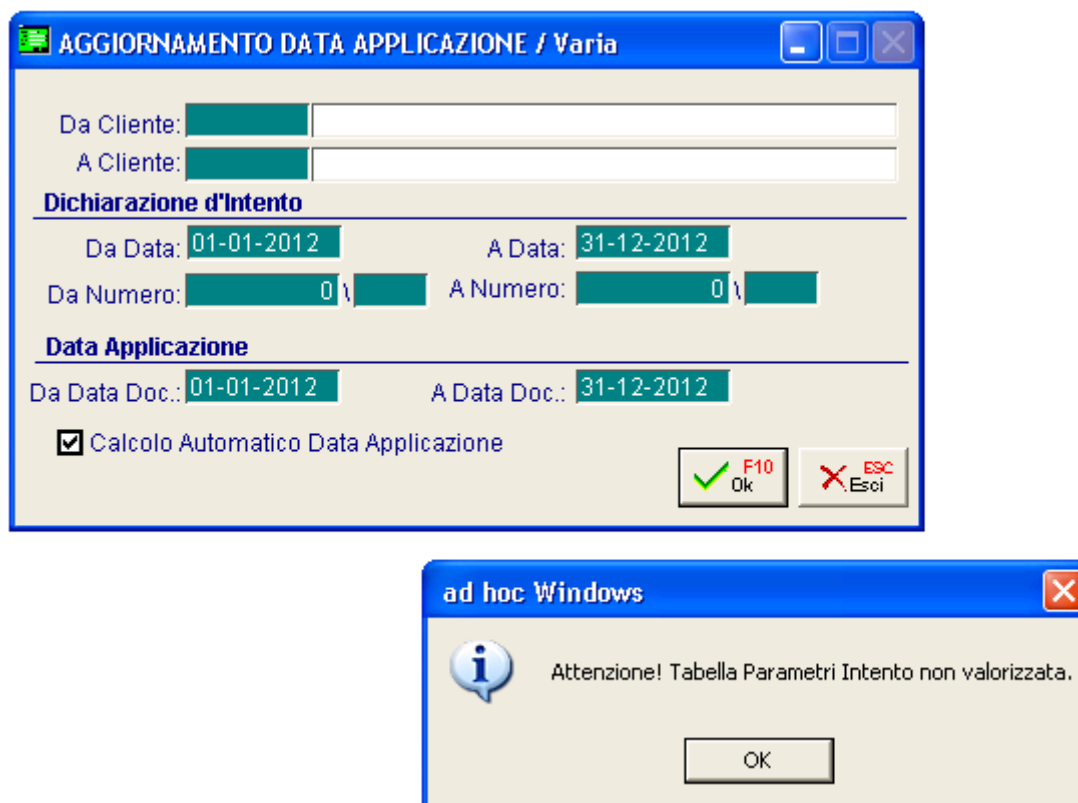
AGGIORNAMENTO DATA APPLICAZIONE / Varia

Da Cliente:
A Cliente:

Dichiarazione d'Intento

Da Data: 01-01-2012
A Data: 31-12-2012
Da Numero: 0 \
A Numero: 0 \

Data Applicazione

Da Data Doc.: 01-01-2012
A Data Doc.: 31-12-2012

☑ Calcolo Automatico Data Applicazione

F10 Ok
ESC Esci

ad hoc Windows

Attenzione! Tabella Parametri Intento non valorizzata.

OK